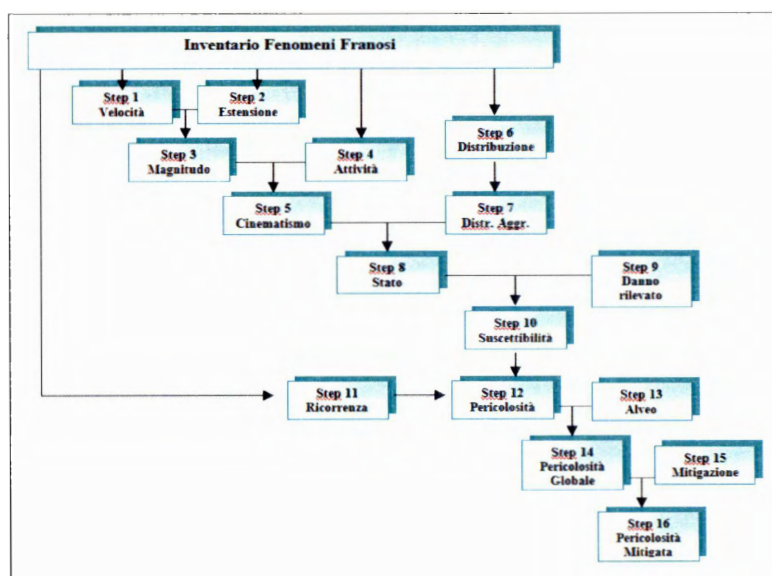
Inventario Fenomeni Franosi

Step 1
Velocità

Step 2
Estensione

Step 3
Magnitudo

Step 4
Attività

Step 6
Distribuzione

Step 5
Cinematismo

Step 7
Distr. Aggr.

Step 8
Stato

Step 9
Danno rilevato

Step 10
Suscettibilità

Step 11
Ricorrenza

Step 12
Pericolosità

Step 13
Alveo

Step 14
Pericolosità Globale

Step 15
Mitigazione

Step 16
Pericolosità Mitigata